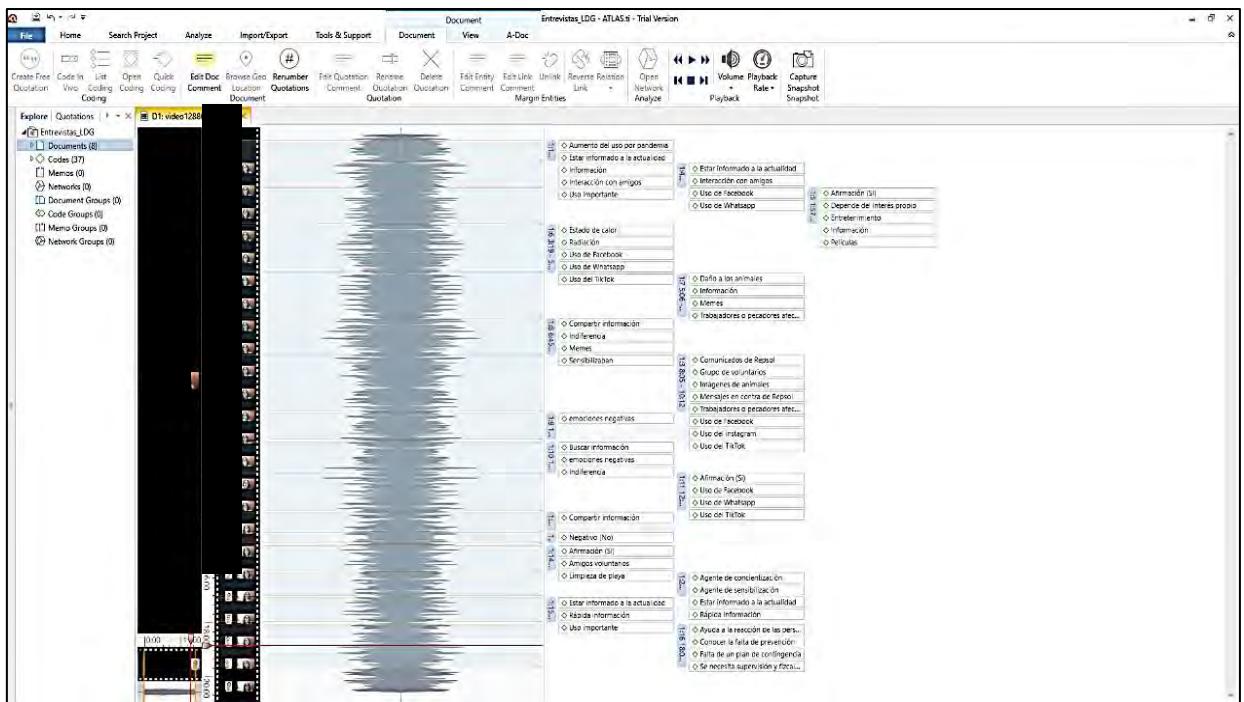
Document
Entrevistas_LDG - ATLAS.ti - Trial Version

File Home Search Project Analyze Import/Export Tools & Support Document View A-Doc

Create Free Quotation Code In Vivo List Coding Open Coding Quick Coding
Coding
Edit Doc Comment Browse Geo Location Renumber Quotations
Document
Edit Quotation Comment Remove Quotation Delete Quotation
Quotation
Edit Entity Comment Edit Link Comment Unlink Reverse Relation Link
Margin Entities
Open Network
Analyze
Volume Playback Rate
Playback
Capture Snapshot
Snapshot

Explore | Quotations | D1: video1288

Entrevistas_LDG
Documents (8)
Codes (37)
Memos (0)
Networks (0)
Document Groups (0)
Code Groups (0)
Memo Groups (0)
Network Groups (0)

0:00

1:1...
◇ Aumento del uso por pandemia
◇ Estar informado a la actualidad
◇ Información
◇ Interacción con amigos
◇ Uso importante

1:4...
◇ Estar informado a la actualidad
◇ Interacción con amigos
◇ Uso de Facebook
◇ Uso de Whatsapp

1:12...
◇ Afirmación (Si)
◇ Depende de interés propio
◇ Entretenimiento
◇ Información
◇ Películas

1:6 3:19 - 5...
◇ Estado de calor
◇ Radiación
◇ Uso de Facebook
◇ Uso de Whatsapp
◇ Uso del TikTok

1:7 5:06 -...
◇ Daño a los animales
◇ Información
◇ Memes
◇ Trabajadores o pecadores afec...

1:8 6:45...
◇ Compartir información
◇ Indiferencia
◇ Memes
◇ Sensibilizaban

1:3 8:35 - 10:12
◇ Comunicados de Repsol
◇ Grupo de voluntarios
◇ Imágenes de animales
◇ Mensajes en contra de Repsol
◇ Trabajadores o pecadores afec...
◇ Uso de Facebook
◇ Uso de Instagram
◇ Uso del TikTok

1:9 1...
◇ emociones negativas

1:10 1...
◇ Buscar información
◇ emociones negativas
◇ Indiferencia

1:11 12...
◇ Afirmación (Si)
◇ Uso de Facebook
◇ Uso de Whatsapp
◇ Uso del TikTok

1:...
◇ Compartir información

1:...
◇ Negativo (No)

1:14...
◇ Afirmación (Si)
◇ Amigos voluntarios
◇ Limpieza de playa

1:2...
◇ Agente de concientización
◇ Agente de sensibilización
◇ Estar informado a la actualidad
◇ Rápida información

1:15...
◇ Estar informado a la actualidad
◇ Rápida información
◇ Uso importante

1:16 18:0...
◇ Ayuda a la reacción de las pers...
◇ Conocer la falta de prevención
◇ Falta de un plan de contingencia
◇ Se necesita supervisión y fiscal...